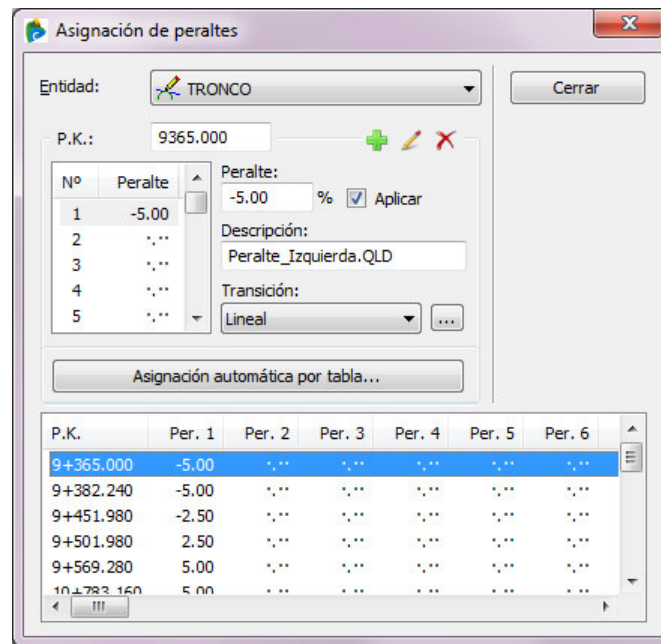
Asignación de peraltes

Entidad: TRONCO

Cerrar

P.K.: 9365.000

| Nº | Peralte |
|---|---|
| 1 | -5.00 |
| 2 | ·.·· |
| 3 | ·.·· |
| 4 | ·.·· |
| 5 | ·.·· |

Peralte:
-5.00 % Aplicar

Descripción:
Peralte_Izquierda.QLD

Transición:
Lineal ...

Asignación automática por tabla...

| P.K. | Per. 1 | Per. 2 | Per. 3 | Per. 4 | Per. 5 | Per. 6 |
|---|---|---|---|---|---|---|
| 9+365.000 | -5.00 | ·.·· | ·.·· | ·.·· | ·.·· | ·.·· |
| 9+382.240 | -5.00 | ·.·· | ·.·· | ·.·· | ·.·· | ·.·· |
| 9+451.980 | -2.50 | ·.·· | ·.·· | ·.·· | ·.·· | ·.·· |
| 9+501.980 | 2.50 | ·.·· | ·.·· | ·.·· | ·.·· | ·.·· |
| 9+569.280 | 5.00 | ·.·· | ·.·· | ·.·· | ·.·· | ·.·· |
| 10+783.160 | 5.00 | | | | | |